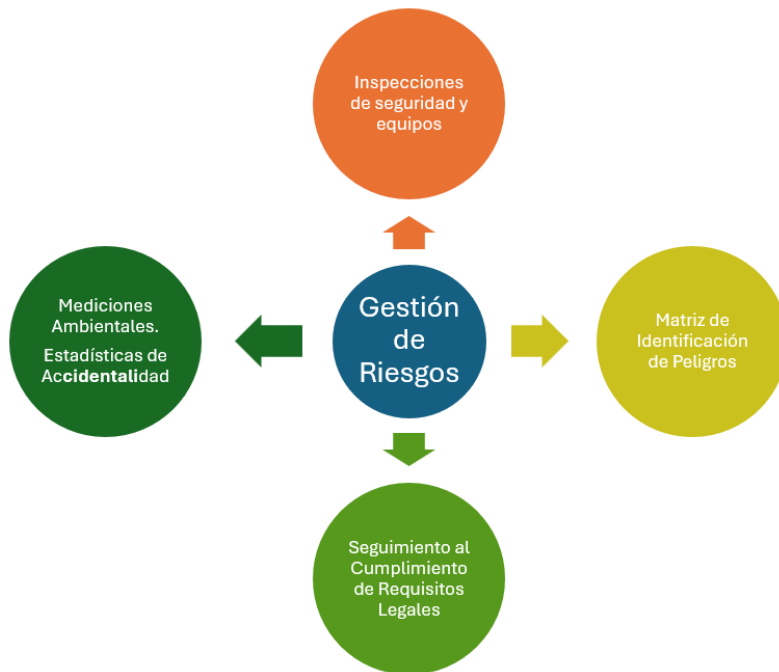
Inspecciones de seguridad y equipos

Mediciones Ambientales.

Estadísticas de Accidentalidad

Gestión de Riesgos

Matriz de Identificación de Peligros

Seguimiento al Cumplimiento de Requisitos Legales